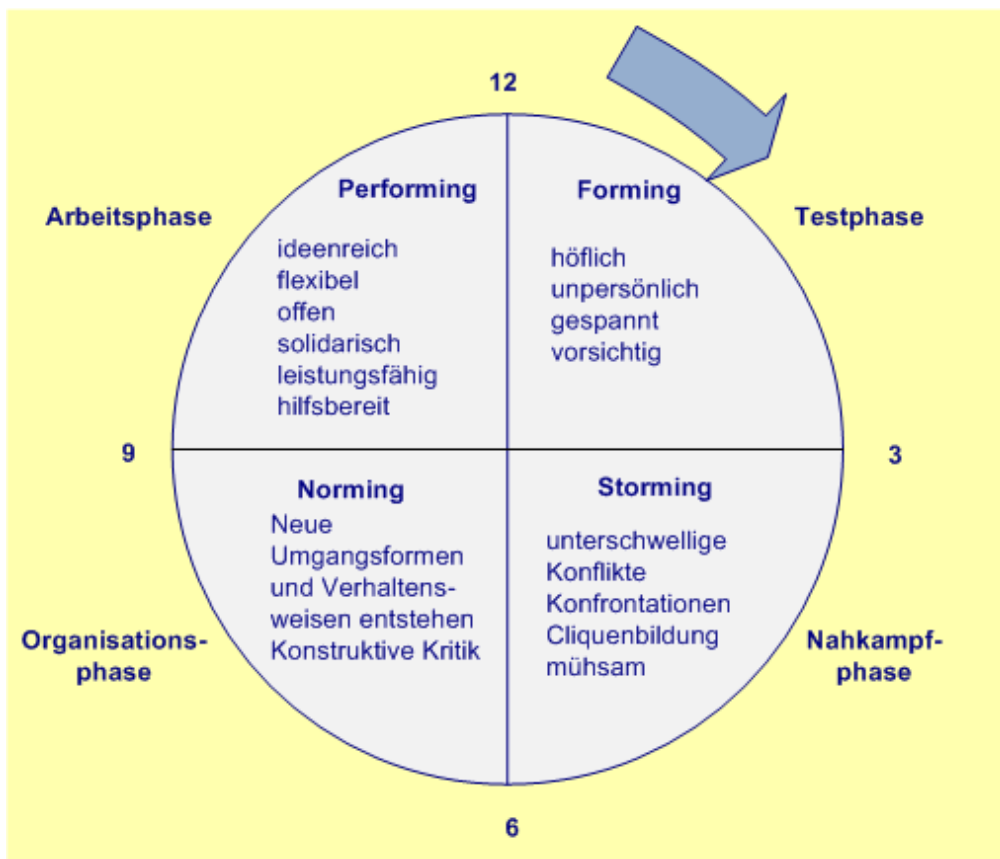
12

Arbeitsphase

Performing

ideenreich
flexibel
offen
solidarisch
leistungsfähig
hilfsbereit

Forming

höflich
unpersönlich
gespannt
vorsichtig

Testphase

9

3

Norming

Neue Umgangsformen und Verhaltensweisen entstehen
Konstruktive Kritik

Storming

unterschwellige Konflikte
Konfrontationen
Cliquenbildung
mühsam

Organisationsphase

Nahkampfphase

6